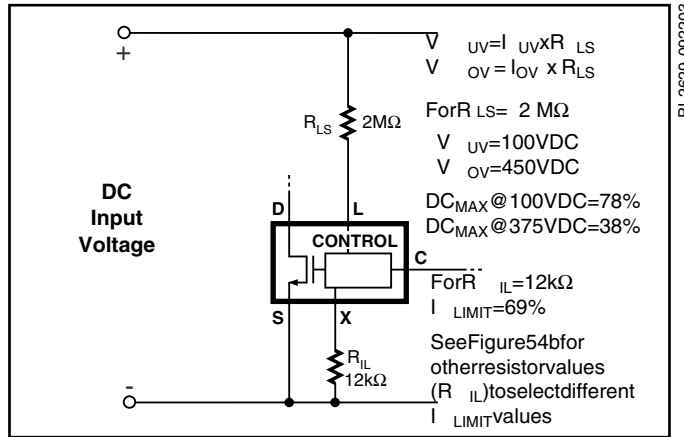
+

-

DC Input Voltage

$R_{LS}$ 2MΩ

D

L

CONTROL

C

S

X

$R_{IL}$ 12kΩ

$V_{UV} = I_{UV} x R_{LS}$
$V_{OV} = I_{OV} x R_{LS}$

ForR $_{LS}$= 2 MΩ
$V_{UV}$=100VDC
$V_{OV}$=450VDC

$DC_{MAX}$@100VDC=78%
$DC_{MAX}$@375VDC=38%

ForR $_{IL}$=12kΩ
$I_{LIMIT}$=69%

SeeFigure54bfor otherresistorvalues ($R_{IL}$)toselectdifferent $I_{LIMIT}$values

PI-2629-092903